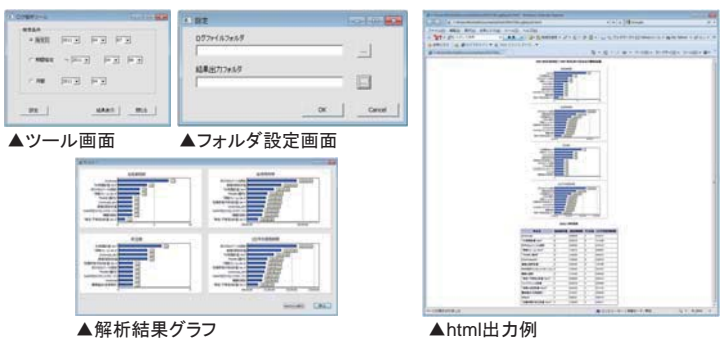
ログ解析ツール

検索条件

指定日

期間指定

月間

設定

結果表示

閉じる

設定

ログファイルフォルダ

...

結果出力フォルダ

...

OK

Cancel

▲ツール画面

▲フォルダ設定画面

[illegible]

▲解析結果グラフ

▲html出力例